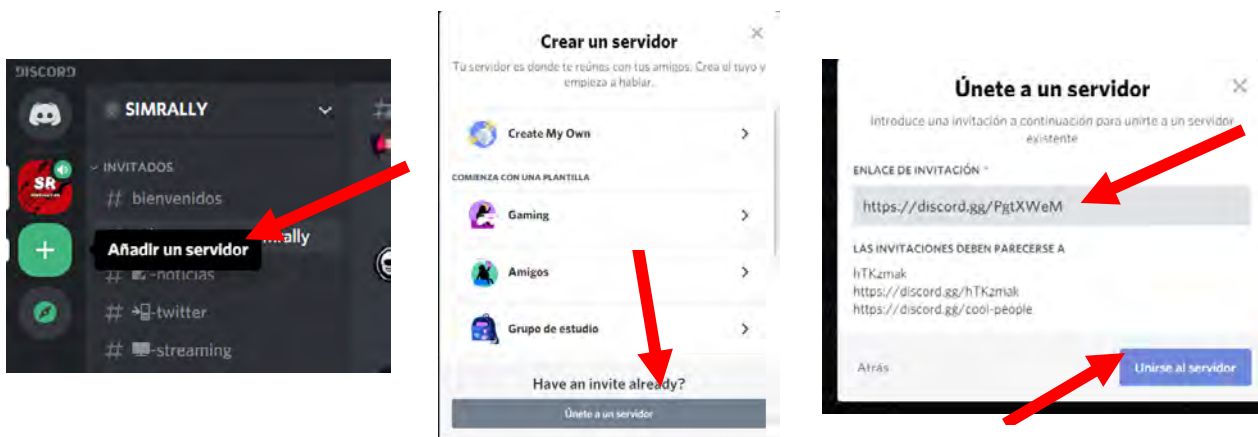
DISCORD

SIMRALLY

SR

INVITADOS

# bienvenidos

Añadir un servidor

mally

# -noticias

# -twitter

# -streaming

Crear un servidor

Tu servidor es donde te reúnes con tus amigos. Crea el tuyo y empieza a hablar.

Create My Own

COMIENZA CON UNA PLANTILLA

Gaming

Amigos

Grupo de estudio

Have an invite already?

Únete a un servidor

Únete a un servidor

Introduce una invitación a continuación para unirte a un servidor existente

ENLACE DE INVITACIÓN *

https://discord.gg/PgtXWeM

LAS INVITACIONES DEBEN PARECERSE A

hTKzmak
https://discord.gg/hTKzmak
https://discord.gg/cool-people

Atrás

Unirse al servidor